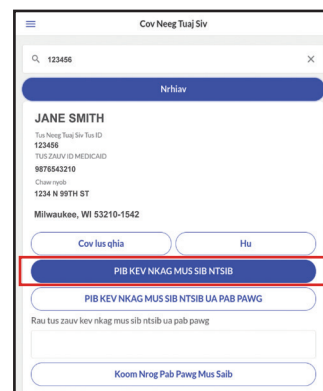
Cov Neeg Tuaj Siv

123456

Nrhiav

JANE SMITH

Tus Neeg Tuaj Siv Tus ID
123456
TUS ZAUV ID MEDICAID
9876543210
Chaw nyob
1234 N 99TH ST

Milwaukee, WI 53210-1542

Cov lus qhia

Hu

PIB KEV NKAG MUS SIB NTSIB

PIB KEV NKAG MUS SIB NTSIB UA PAB PAWG

Rau tus zauv kev nkag mus sib ntsib ua pab pawg

Koom Nrog Pab Pawg Mus Saib